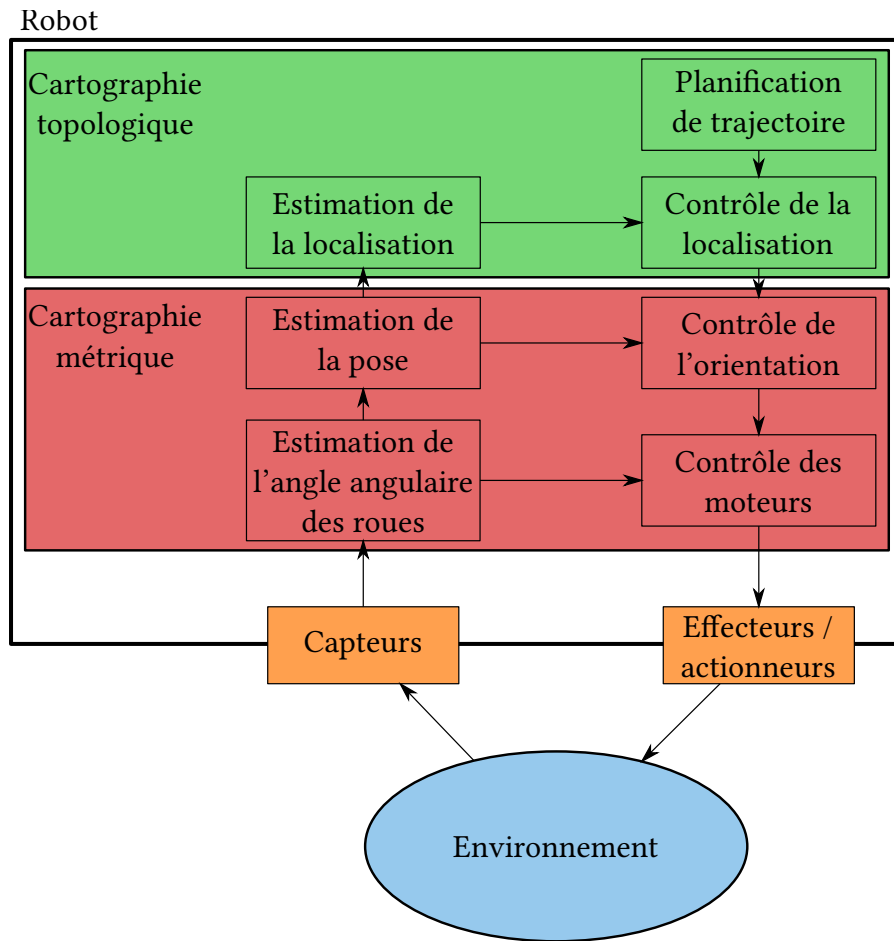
Robot

Cartographie topologique

Planification de trajectoire

Estimation de la localisation

Contrôle de la localisation

Cartographie métrique

Estimation de la pose

Contrôle de l’orientation

Estimation de l’angle angulaire des roues

Contrôle des moteurs

Capteurs

Effecteurs / actionneurs

Environnement